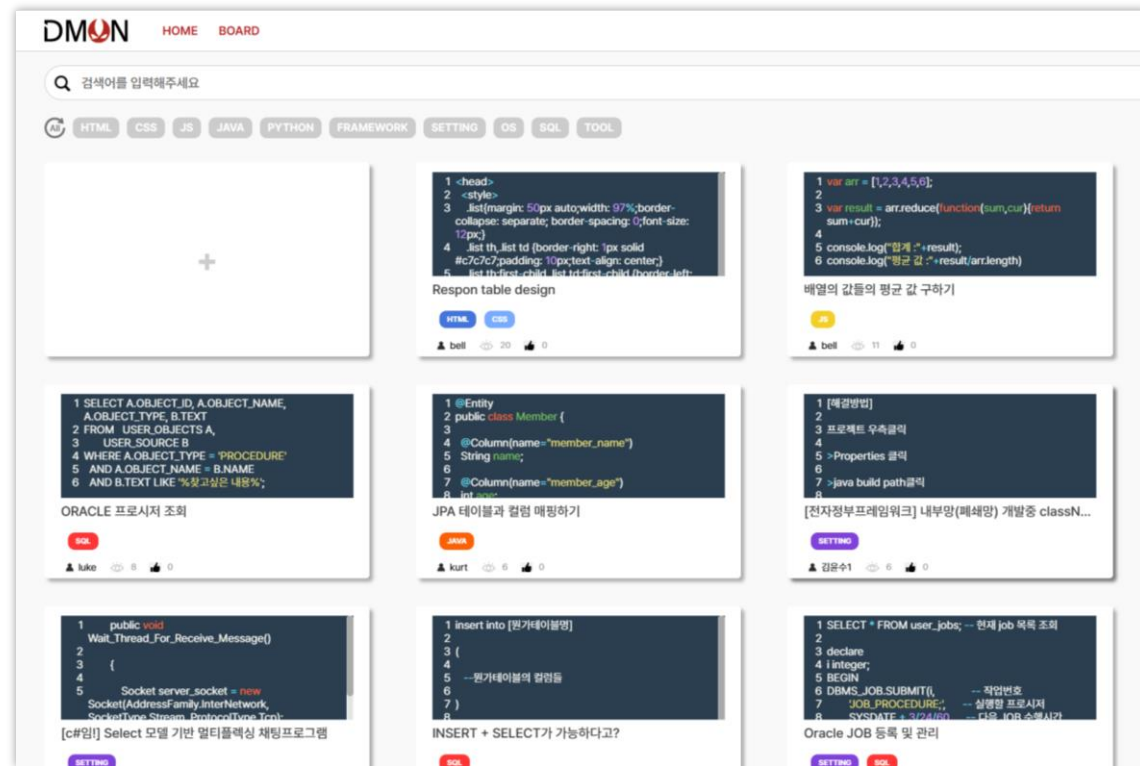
DMON HOME BOARD

검색어를 입력해주세요

All HTML CSS JS JAVA PYTHON FRAMEWORK SETTING OS SQL TOOL

+

1 <head>
2 <style>
3 .list{margin: 50px auto;width: 97%;border-collapse: separate; border-spacing: 0;font-size: 12px;}
4 .list th,.list td {border-right: 1px solid #c7c7c7;padding: 10px;text-align: center;}
5 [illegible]

Respon table design

HTML CSS

bell 20 0

1 var arr = [1,2,3,4,5,6];
2
3 var result = arr.reduce(function(sum,cur){return sum+cur});
4
5 console.log("합계 :"+result);
6 console.log("평균 값 :"+result/arr.length)

배열의 값들의 평균 값 구하기

JS

bell 11 0

1 SELECT A.OBJECT_ID, A.OBJECT_NAME, A.OBJECT_TYPE, B.TEXT
2 FROM USER_OBJECTS A, USER_SOURCE B
4 WHERE A.OBJECT_TYPE = 'PROCEDURE'
5 AND A.OBJECT_NAME = B.NAME
6 AND B.TEXT LIKE '%찾고싶은 내용%';

ORACLE 프로시저 조회

SQL

luke 8 0

1 @Entity
2 public class Member {
3
4 @Column(name="member_name")
5 String name;
6
7 @Column(name="member_age")
8 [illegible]

JPA 테이블과 컬럼 매핑하기

JAVA

kurt 6 0

1 [해결방법]
2
3 프로젝트 우측클릭
4
5 >Properties 클릭
6
7 >java build path클릭

[전자정부프레임워크] 내부망(폐쇄망) 개발중 classN...

SETTING

김윤수1 6 0

1 public void Wait_Thread_For_Receive_Message()
2
3 {
4
5 Socket server_socket = new Socket(AddressFamily.InterNetwork, SocketType.Stream, ProtocolType.Tcp);

[c#입!] Select 모델 기반 멀티플렉싱 채팅프로그램

SETTING

1 insert into [원가테이블명]
2
3 (
4
5 --원가테이블의 컬럼들
6
7 )
8

INSERT + SELECT가 가능하다고?

SQL

1 SELECT * FROM user_jobs; -- 현재 job 목록 조회
2
3 declare
4 i integer;
5 BEGIN
6 DBMS_JOB.SUBMIT(i, -- 작업번호
7 'JOB_PROCEDURE;', -- 실행할 프로시저
8 SYSDATE + 3/24/60, -- 다음 JOB 수행시간

Oracle JOB 등록 및 관리

SETTING SQL